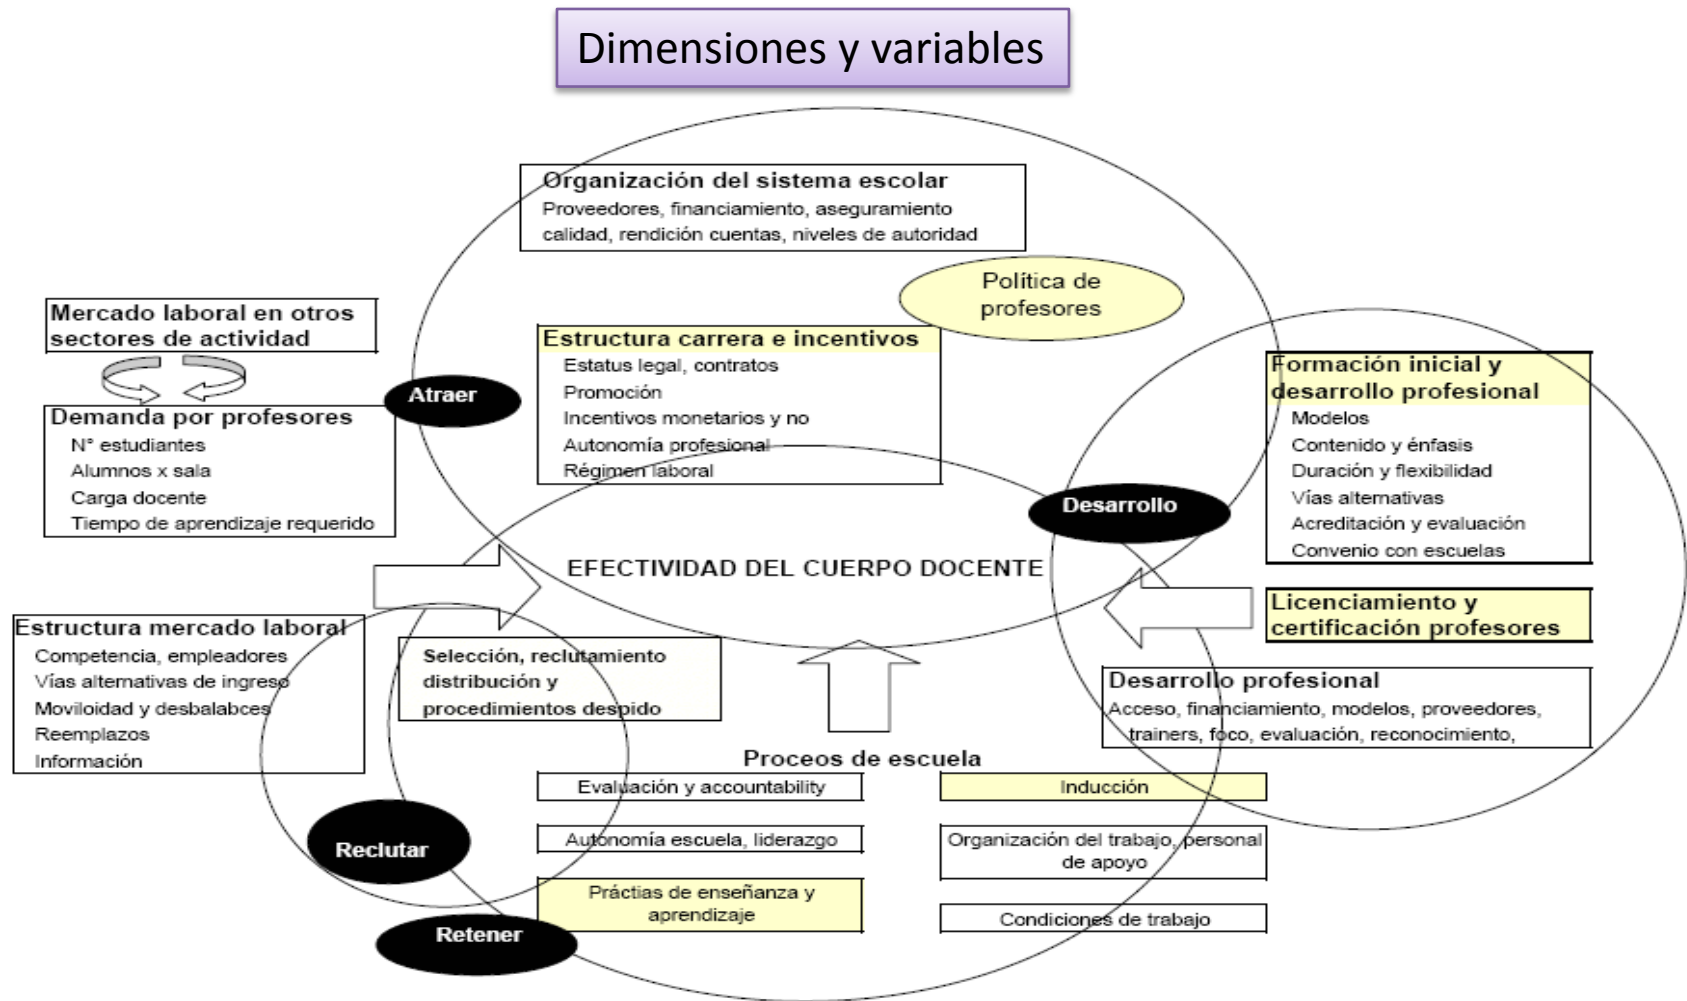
Dimensiones y variables

Organización del sistema escolar
Proveedores, financiamiento, aseguramiento calidad, rendición cuentas, niveles de autoridad

Política de profesores

Mercado laboral en otros sectores de actividad

Demanda por profesores
N° estudiantes
Alumnos x sala
Carga docente
Tiempo de aprendizaje requerido

Atraer

Estructura carrera e incentivos
Estatus legal, contratos
Promoción
Incentivos monetarios y no
Autonomía profesional
Régimen laboral

Formación inicial y desarrollo profesional
Modelos
Contenido y énfasis
Duración y flexibilidad
Vías alternativas
Acreditación y evaluación
Convenio con escuelas

Desarrollo

EFECTIVIDAD DEL CUERPO DOCENTE

Licenciamiento y certificación profesores

Estructura mercado laboral
Competencia, empleadores
Vías alternativas de ingreso
Moviloidad y desbalabces
Reemplazos
Información

Selección, reclutamiento distribución y procedimientos despido

Desarrollo profesional
Acceso, financiamiento, modelos, proveedores, trainers, foco, evaluación, reconocimiento,

Proceos de escuela
Evaluación y accountability
Inducción
Autonomía escuela, liderazgo
Organización del trabajo, personal de apoyo
Reclutar
Práctias de enseñanza y aprendizaje
Condiciones de trabajo
Retener